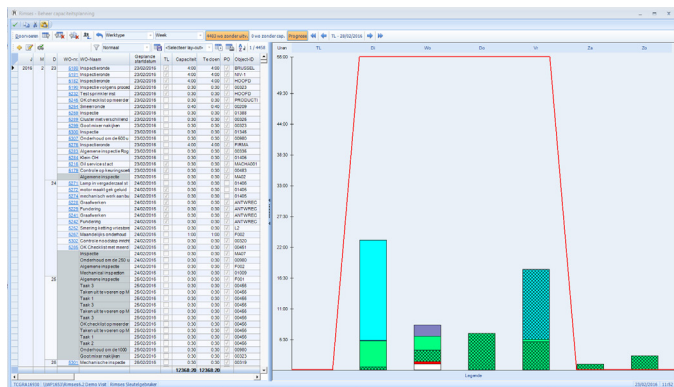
Rimses - Beheer capaciteitsplanning

Doorvoeren | Werktype | Week | 4460 wo zonder uitv. | 0 wo zonder sep. | Progress | TL - 28/02/2016

Normaal | <Selecteer lay-out> | 1 / 4460

| J | W | D | WO-nr | WO-Naam | Geplande startdatum | TL | Capaciteit | Te doen | PO | Object-ID |
|---|---|---|---|---|---|---|---|---|---|---|
| 2016 | 2 | 23 | 6308 | Inspectieronde | 23/02/2016 | | 4:00 | 4:00 | | BRUSSEL |
| | | | 6309 | Inspectieronde | 23/02/2016 | | 4:00 | 4:00 | | NIV-1 |
| | | | 6310 | Inspectieronde | 23/02/2016 | | 4:00 | 4:00 | | HOOFD |
| | | | 6180 | Inspectie volgens protoc | 23/02/2016 | | 0:30 | 0:30 | | 00323 |
| | | | 6182 | Test sprinkler inst | 23/02/2016 | | 0:30 | 0:30 | | HOOFD |
| | | | 6238 | OK checklist opmaken | 23/02/2016 | | 0:30 | 0:30 | | PRODUCTI |
| | | | 6244 | Smeerronde | 23/02/2016 | | 0:40 | 0:40 | | 00206 |
| | | | 6246 | Inspectie | 23/02/2016 | | 0:30 | 0:30 | | 01388 |
| | | | 6248 | Sluiter niet verschoven | 23/02/2016 | | 0:30 | 0:30 | | 00326 |
| | | | 6251 | Goed voor mekaar | 23/02/2016 | | 0:30 | 0:30 | | 00323 |
| | | | 6253 | Inspectie | 23/02/2016 | | 0:30 | 0:30 | | 01546 |
| | | | 6257 | Onderhoud om de 600 u | 23/02/2016 | | 0:30 | 0:30 | | 00860 |
| | | | 6259 | Inspectieronde | 23/02/2016 | | 4:00 | 4:00 | | FIRMA |
| | | | 6263 | Algemene inspectie Rug | 23/02/2016 | | 0:30 | 0:30 | | 00356 |
| | | | 6264 | Klein-Ont | 23/02/2016 | | 0:30 | 0:30 | | 01406 |
| | | | 6274 | Oil service act | 23/02/2016 | | 0:30 | 0:30 | | MACH0001 |
| | | | 6276 | Controle op lekkingen | 23/02/2016 | | 0:30 | 0:30 | | 00493 |
| | | | | Algemene inspectie | 23/02/2016 | | 0:30 | 0:30 | | MA02 |
| | | 24 | 6287 | Lamp in vergaderzaal st | 24/02/2016 | | 0:30 | 0:30 | | 01405 |
| | | | 6288 | motor maakt geluid | 24/02/2016 | | 0:30 | 0:30 | | 01409 |
| | | | 6290 | werkbank uit werkbank | 24/02/2016 | | 0:30 | 0:30 | | 01405 |
| | | | 6293 | Graafwerken | 24/02/2016 | | 0:30 | 0:30 | | ANTWREC |
| | | | 6294 | Fundering | 24/02/2016 | | 0:30 | 0:30 | | ANTWREC |
| | | | 6295 | Graafwerken | 24/02/2016 | | 0:30 | 0:30 | | ANTWREC |
| | | | 6296 | Fundering | 24/02/2016 | | 0:30 | 0:30 | | ANTWREC |
| | | | 6298 | Spanning ketting vinsteken | 24/02/2016 | | 0:30 | 0:30 | | L2 |
| | | | 6300 | Maandelijks onderhoud | 24/02/2016 | | 1:00 | 1:00 | | P002 |
| | | | 6302 | Controle noodstop instal | 24/02/2016 | | 0:30 | 0:30 | | 00320 |
| | | | 6305 | OK Checklist met mensen | 24/02/2016 | | 0:30 | 0:30 | | 00461 |
| | | | | Inspectie | 24/02/2016 | | 0:30 | 0:30 | | MA07 |
| | | | | Onderhoud om de 250 u | 24/02/2016 | | 0:30 | 0:30 | | 00860 |
| | | | | Algemene inspectie | 24/02/2016 | | 0:30 | 0:30 | | P002 |
| | | | | Mechanical inspection | 24/02/2016 | | 0:30 | 0:30 | | 01009 |
| | | 25 | | Algemene inspectie | 25/02/2016 | | 0:30 | 0:30 | | P001 |
| | | | | Taak 3 | 25/02/2016 | | 0:30 | 0:30 | | 00466 |
| | | | | Tanen uit te voeren op 8 | 25/02/2016 | | 0:30 | 0:30 | | 00466 |
| | | | | Taak 1 | 25/02/2016 | | 0:30 | 0:30 | | 00466 |
| | | | | Taak 3 | 25/02/2016 | | 0:30 | 0:30 | | 00466 |
| | | | | Taken uit te voeren op 8 | 25/02/2016 | | 0:30 | 0:30 | | 00466 |
| | | | | Taak 3 | 25/02/2016 | | 0:30 | 0:30 | | 00466 |
| | | | | OK checklist opmaken | 25/02/2016 | | 0:30 | 0:30 | | 00466 |
| | | | | Taken uit te voeren op 8 | 25/02/2016 | | 0:30 | 0:30 | | 00466 |
| | | | | Taak 1 | 25/02/2016 | | 0:30 | 0:30 | | 00466 |
| | | | | Taak 2 | 25/02/2016 | | 0:30 | 0:30 | | 00466 |
| | | | | Onderhoud om de 1000 | 25/02/2016 | | 0:30 | 0:30 | | 00860 |
| | | | | Goed voor mekaar | 25/02/2016 | | 0:30 | 0:30 | | 00323 |
| | | 26 | | Mechanische inspectie | 26/02/2016 | | 0:30 | 0:30 | | 00319 |
| | | | | | | | 12368:20 | 12368:20 | | |

Uren | TL | Di | Wo | Do | Vr | Za | Zo

55:00
49:30
44:00
38:30
33:00
27:30
22:00
16:30
11:00
5:30

Legende

TCLBA (4818) | DAP1492 (Antwerk 2 Demo Vot) | Rimses Stedelijkbeheer | 29/02/2016 | 11:52